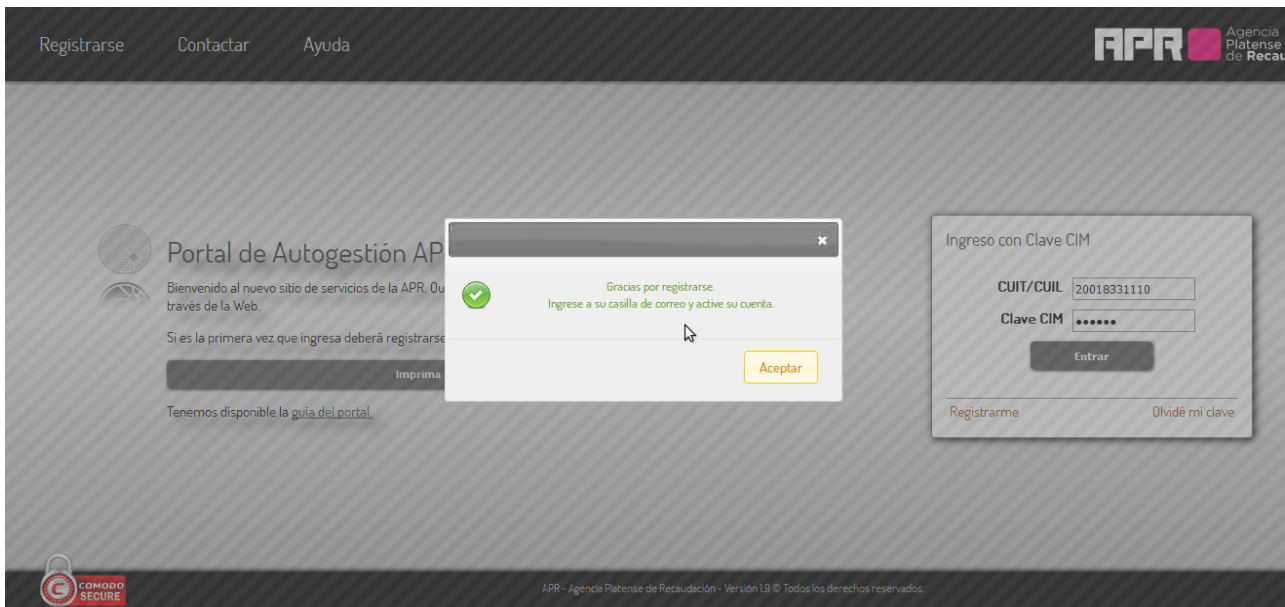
Registrarse Contactar Ayuda

APR Agencia Platense de Recau

Portal de Autogestión AP

Bienvenido al nuevo sitio de servicios de la APR. Ou través de la Web.

Si es la primera vez que ingresa deberá registrarse

Imprima

Tenemos disponible la guía del portal.

×

Gracias por registrarse.
Ingrese a su casilla de correo y active su cuenta.

Aceptar

Ingreso con Clave CIM

CUIT/CUIL 20018331110

Clave CIM ••••••

Entrar

Registrarme Olvidé mi clave

COMODO SECURE

APR - Agencia Platense de Recaudación - Versión 1.9 © Todos los derechos reservados.